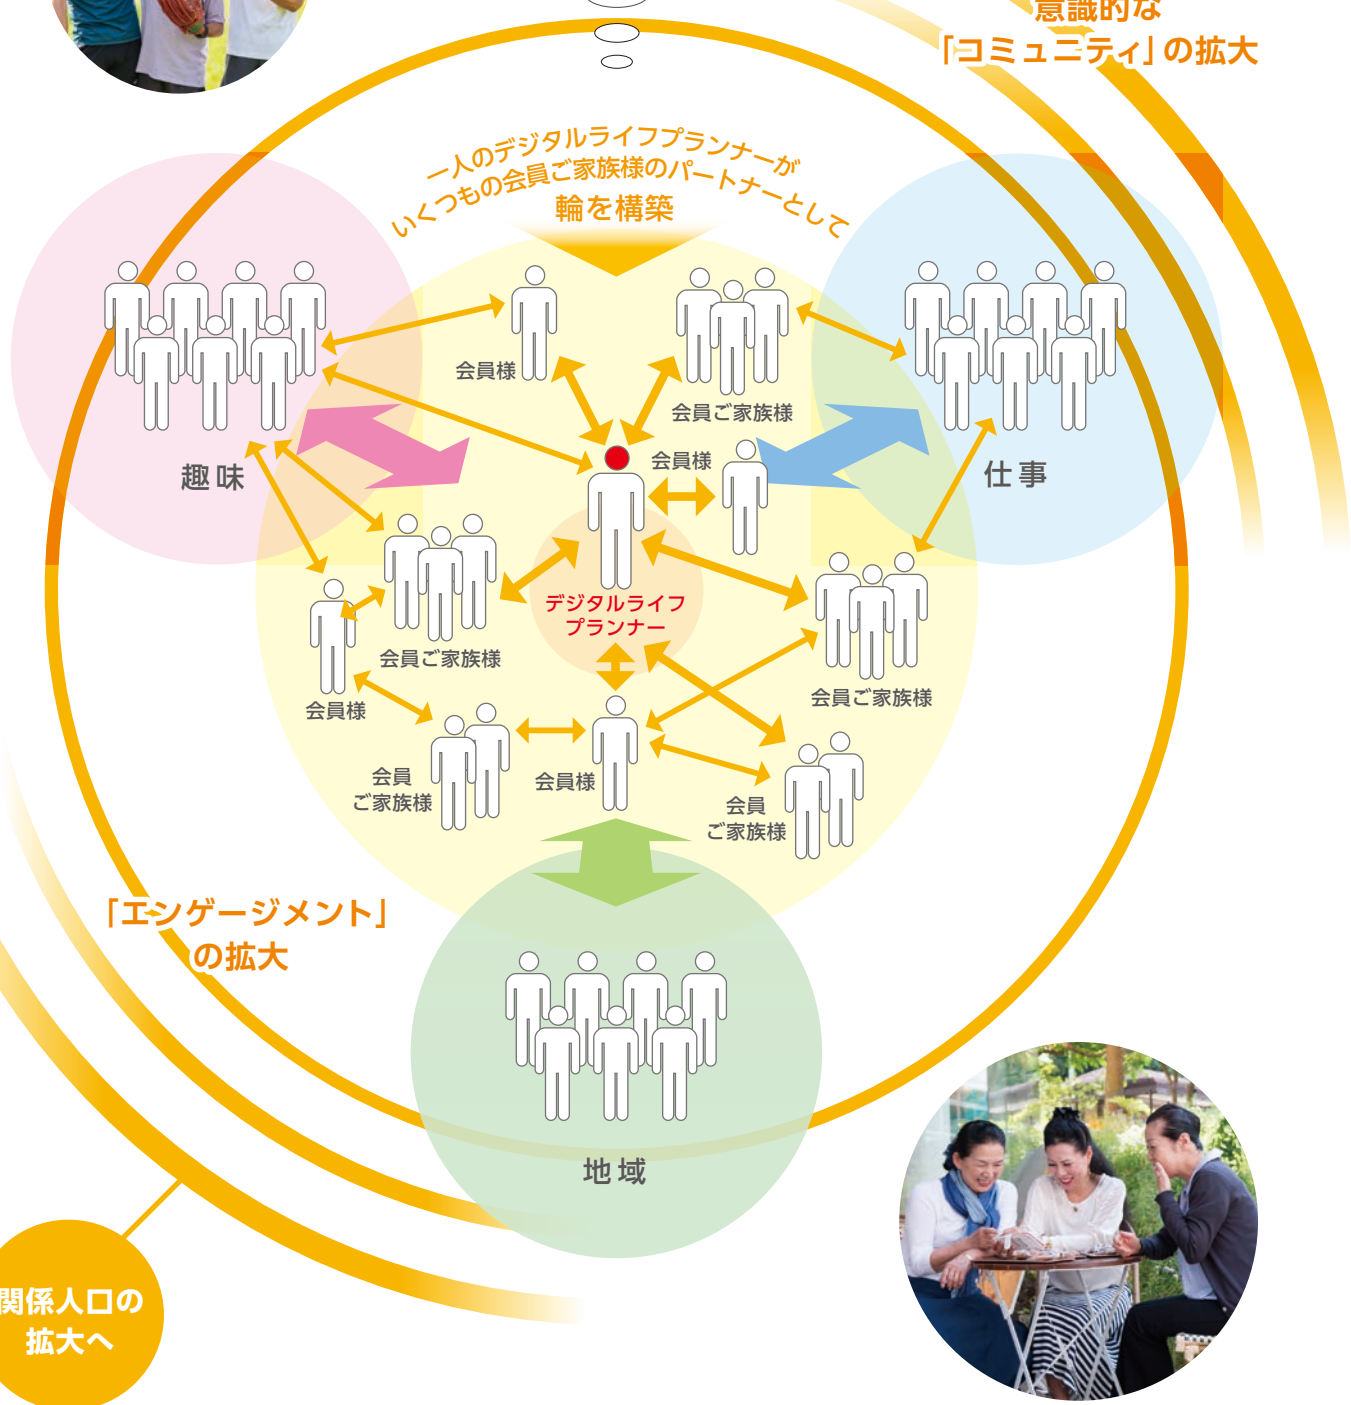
意識的な
「コミュニティ」の拡大

一人のデジタルライフプランナーが
いくつもの会員ご家族様のパートナーとして
輪を構築

会員様

会員ご家族様

趣味

仕事

会員様

デジタルライフ
プランナー

会員ご家族様

会員様

会員ご家族様

会員
ご家族様

会員様

会員
ご家族様

「エンゲージメント」
の拡大

地域

関係人口の
拡大へ